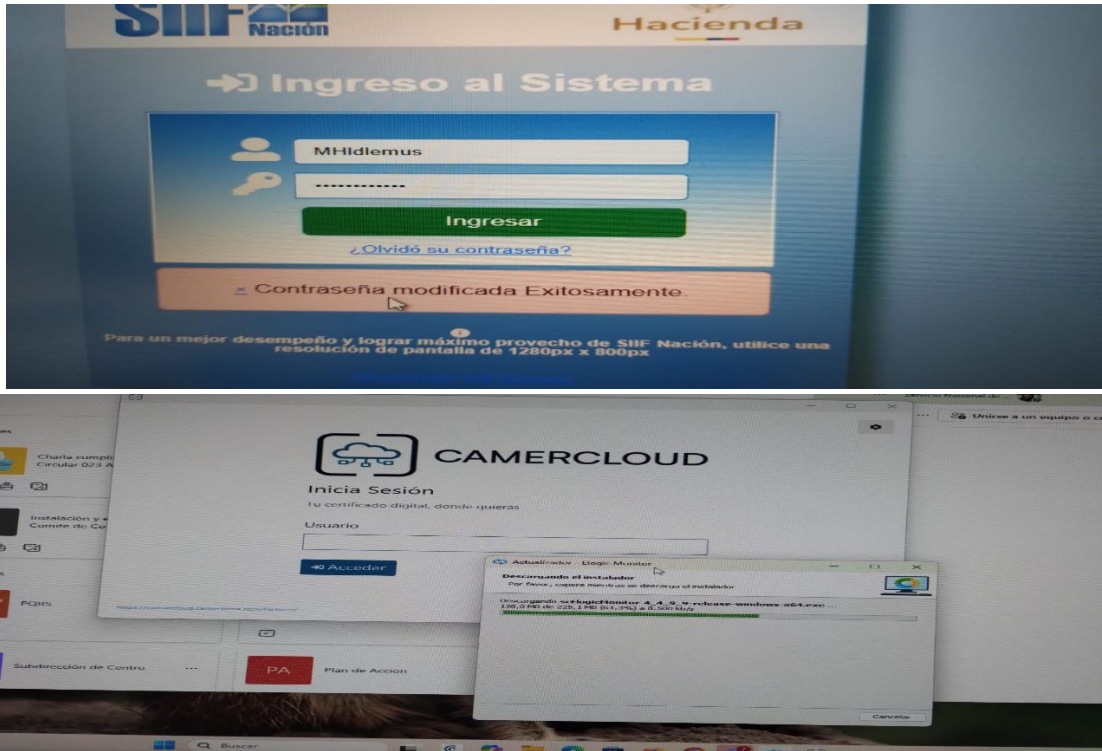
SIIF Nación

Hacienda

Ingreso al Sistema

MHIdlemus

Ingresar

¿Olvidó su contraseña?

Contraseña modificada Exitosamente.

Para un mejor desempeño y lograr máximo provecho de SIIF Nación, utilice una resolución de pantalla de 1280px x 800px

Unirse a un equipo o c

Charla cumpli Circular 023 A

Instalación y Comite de Co

PQRS

Subdirección de Contro ...

PA Plan de Accion

CAMERCLOUD

Inicia Sesión

Tu certificado digital, donde quieras

Usuario

Accedar

Actualizador - Ilogic Monitor

Descargando el instalador

Por favor, espere mientras se descarga el instalador

Descargando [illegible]LogicMonitor 4.4.9.9 release-windows-x64.exe ...
138,0 MB de 225,1 MB (61,3%) a 8.500 kb/s

Cancelar

Buscar